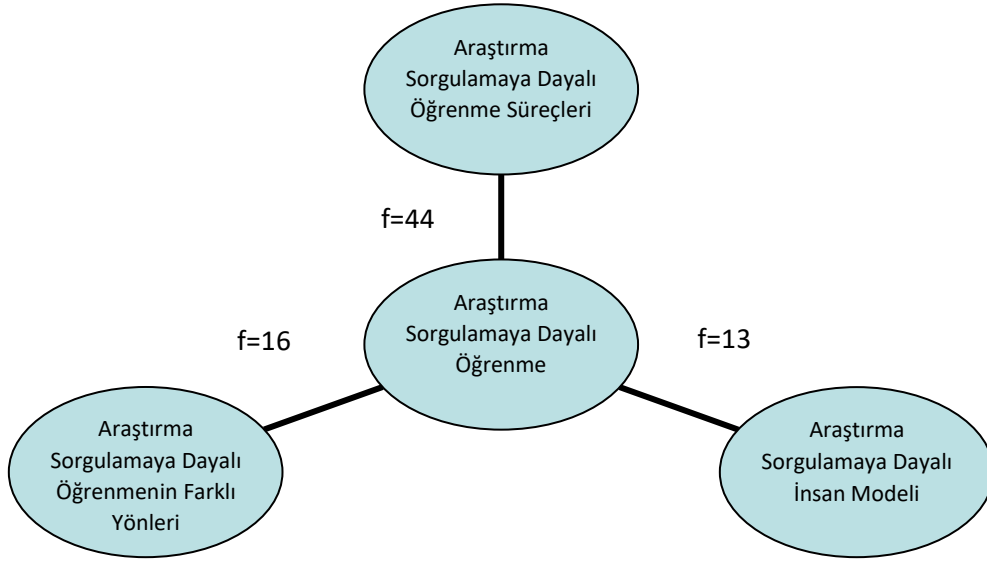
Araştırma Sorgulamaya Dayalı Öğrenme Süreçleri

f=44

Araştırma Sorgulamaya Dayalı Öğrenme

f=16

f=13

Araştırma Sorgulamaya Dayalı Öğrenmenin Farklı Yönleri

Araştırma Sorgulamaya Dayalı İnsan Modeli